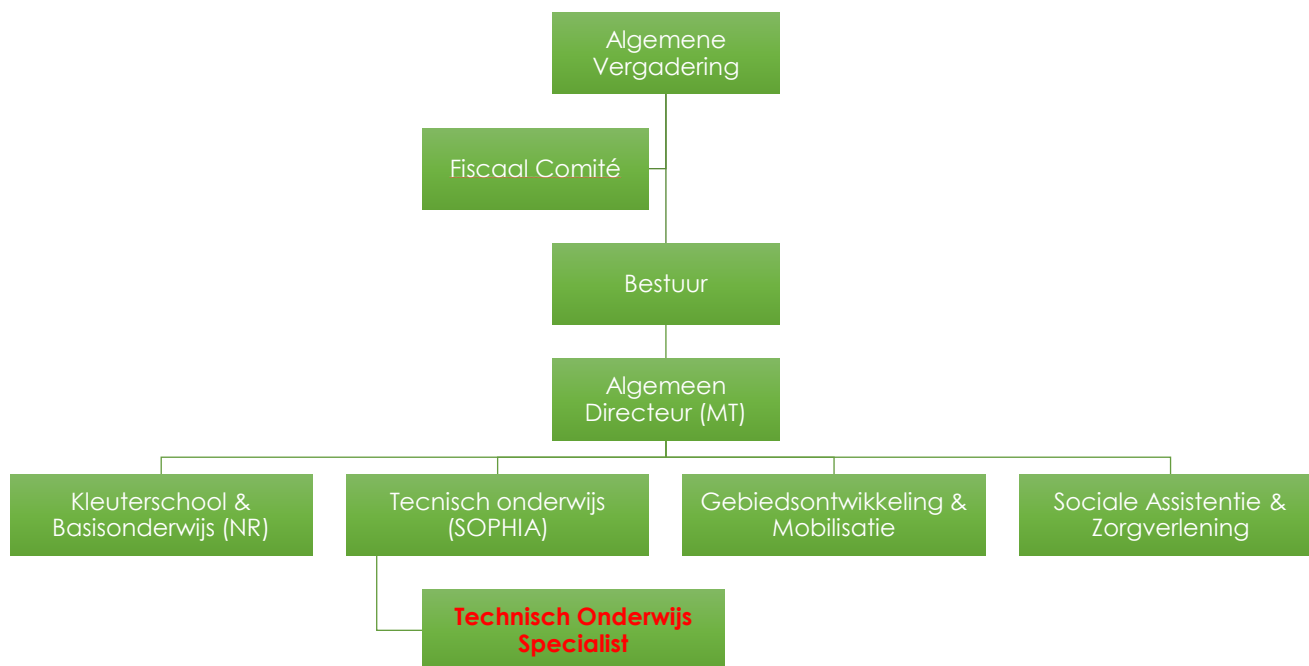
Algemene Vergadering

Fiscaal Comité

Bestuur

Algemeen Directeur (MT)

Kleuterschool & Basisonderwijs (NR)

Tecnisch onderwijs (SOPHIA)

Gebiedsontwikkeling & Mobilisatie

Sociale Assistentie & Zorgverlening

Technisch Onderwijs Specialist